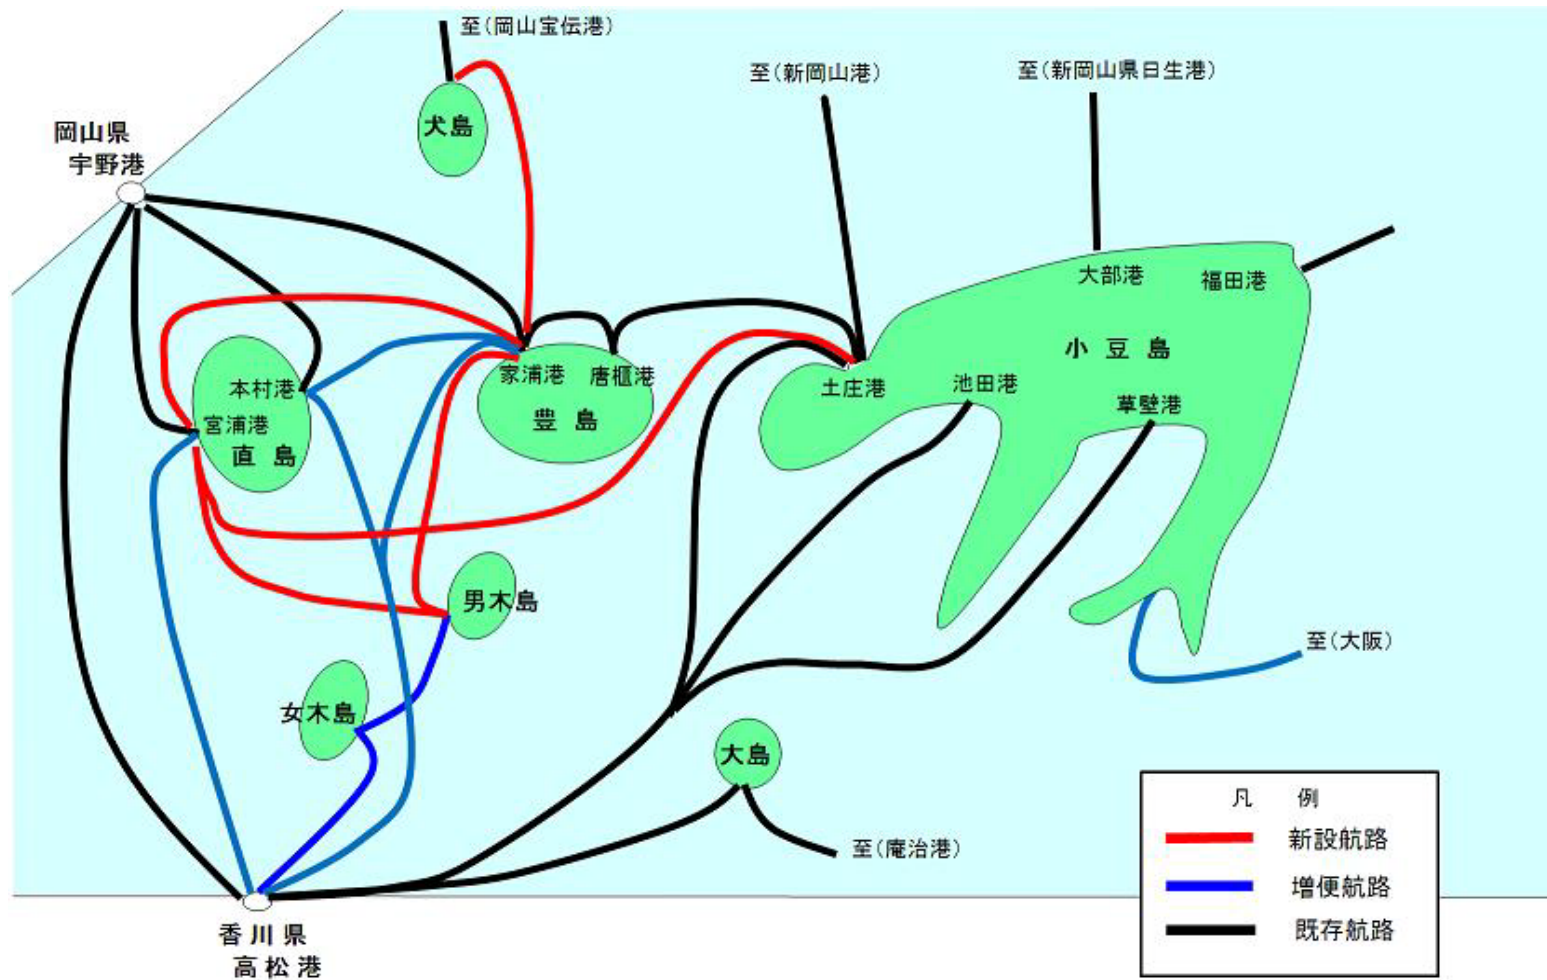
至(岡山宝伝港)

至(新岡山港)

至(新岡山県日生港)

岡山県
宇野港

犬島

大部港

福田港

小豆島

家浦港

唐櫃港

豊島

土庄港

池田港

草壁港

本村港

宮浦港

直島

男木島

至(大阪)

女木島

大島

至(庵治港)

香川県
高松港

凡例

新設航路

増便航路

既存航路